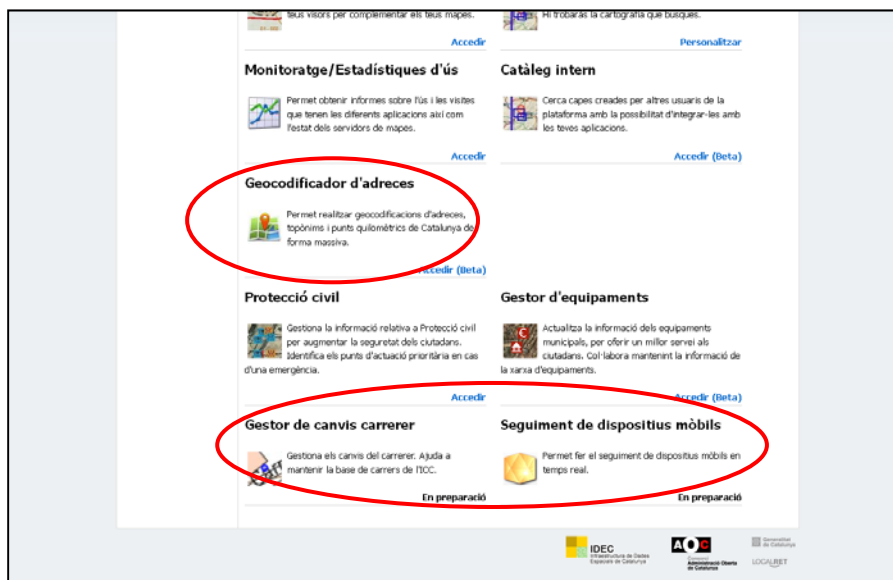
teus visors per complementar els teus mapes.

Accedir

Hi trobaràs la cartografia que busques.

Personalitzar

Monitoratge/Estadístiques d'ús

Permet obtenir informes sobre l'ús i les visites que tenen les diferents aplicacions així com l'estat dels servidors de mapes.

Accedir

Catàleg intern

Cerca capes creades per altres usuaris de la plataforma amb la possibilitat d'integrar-les amb les teves aplicacions.

Accedir (Beta)

Geocodificador d'adreces

Permet realitzar geocodificacions d'adreces, topònims i punts quilomètrics de Catalunya de forma massiva.

Accedir (Beta)

Protecció civil

Gestiona la informació relativa a Protecció civil per augmentar la seguretat dels ciutadans. Identifica els punts d'actuació prioritària en cas d'una emergència.

Accedir

Gestor d'equipaments

Actualitza la informació dels equipaments municipals, per oferir un millor servei als ciutadans. Col·labora mantenint la informació de la xarxa d'equipaments.

Accedir (Beta)

Gestor de canvis carrerer

Gestiona els canvis del carrerer. Ajuda a mantenir la base de carrers de l'ICC.

En preparació

Seguiment de dispositius mòbils

Permet fer el seguiment de dispositius mòbils en temps real.

En preparació

IDEC Infraestructura de Dades Espacials de Catalunya

AOC Consorci Administració Oberta de Catalunya

Generalitat de Catalunya

LOCALRET